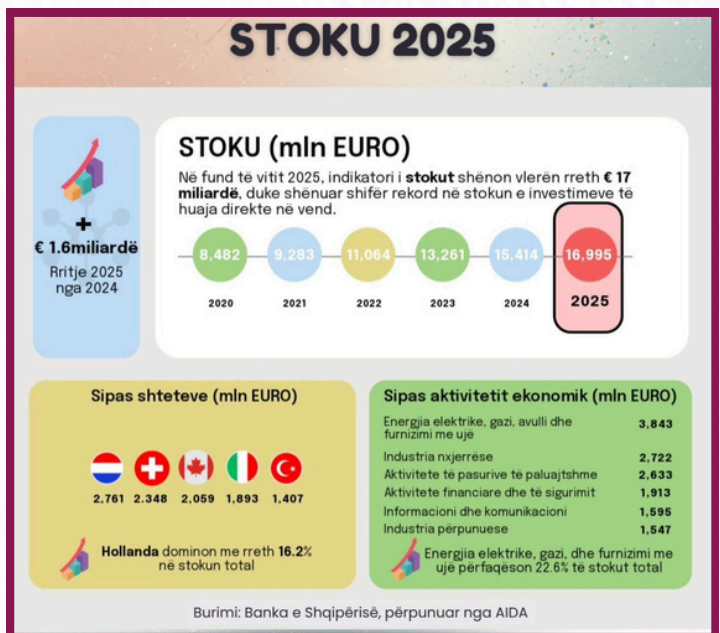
STOKU 2025

+
€ 1.6miliardë
Rritje 2025 nga 2024

STOKU (mln EURO)

Në fund të vitit 2025, indikatori i **stokut** shënon vlerën rreth **€ 17 miliardë**, duke shënuar shifër rekord në stokun e investimeve të huaja direkte në vend.

| 8,482 | 9,283 | 11,064 | 13,261 | 15,414 | 16,995 |
|---|---|---|---|---|---|
| 2020 | 2021 | 2022 | 2023 | 2024 | 2025 |

Sipas shteteve (mln EURO)

| 2,761 | 2.348 | 2,059 | 1,893 | 1,407 |
|---|---|---|---|---|

**Hollanda** dominon me rreth **16.2%** në stokun total

Sipas aktivitetit ekonomik (mln EURO)

| Energjia elektrike, gazi, avulli dhe furnizimi me ujë | 3,843 |
|---|---|
| Industria nxjerrëse | 2,722 |
| Aktivitete të pasurive të paluajtshme | 2,633 |
| Aktivitete financiare dhe të sigurimit | 1,913 |
| Informacioni dhe komunikacioni | 1,595 |
| Industria përpunuese | 1,547 |

Energjia elektrike, gazi, dhe furnizimi me ujë përfaqëson 22.6% të stokut total

Burimi: Banka e Shqipërisë, përpunuar nga AIDA